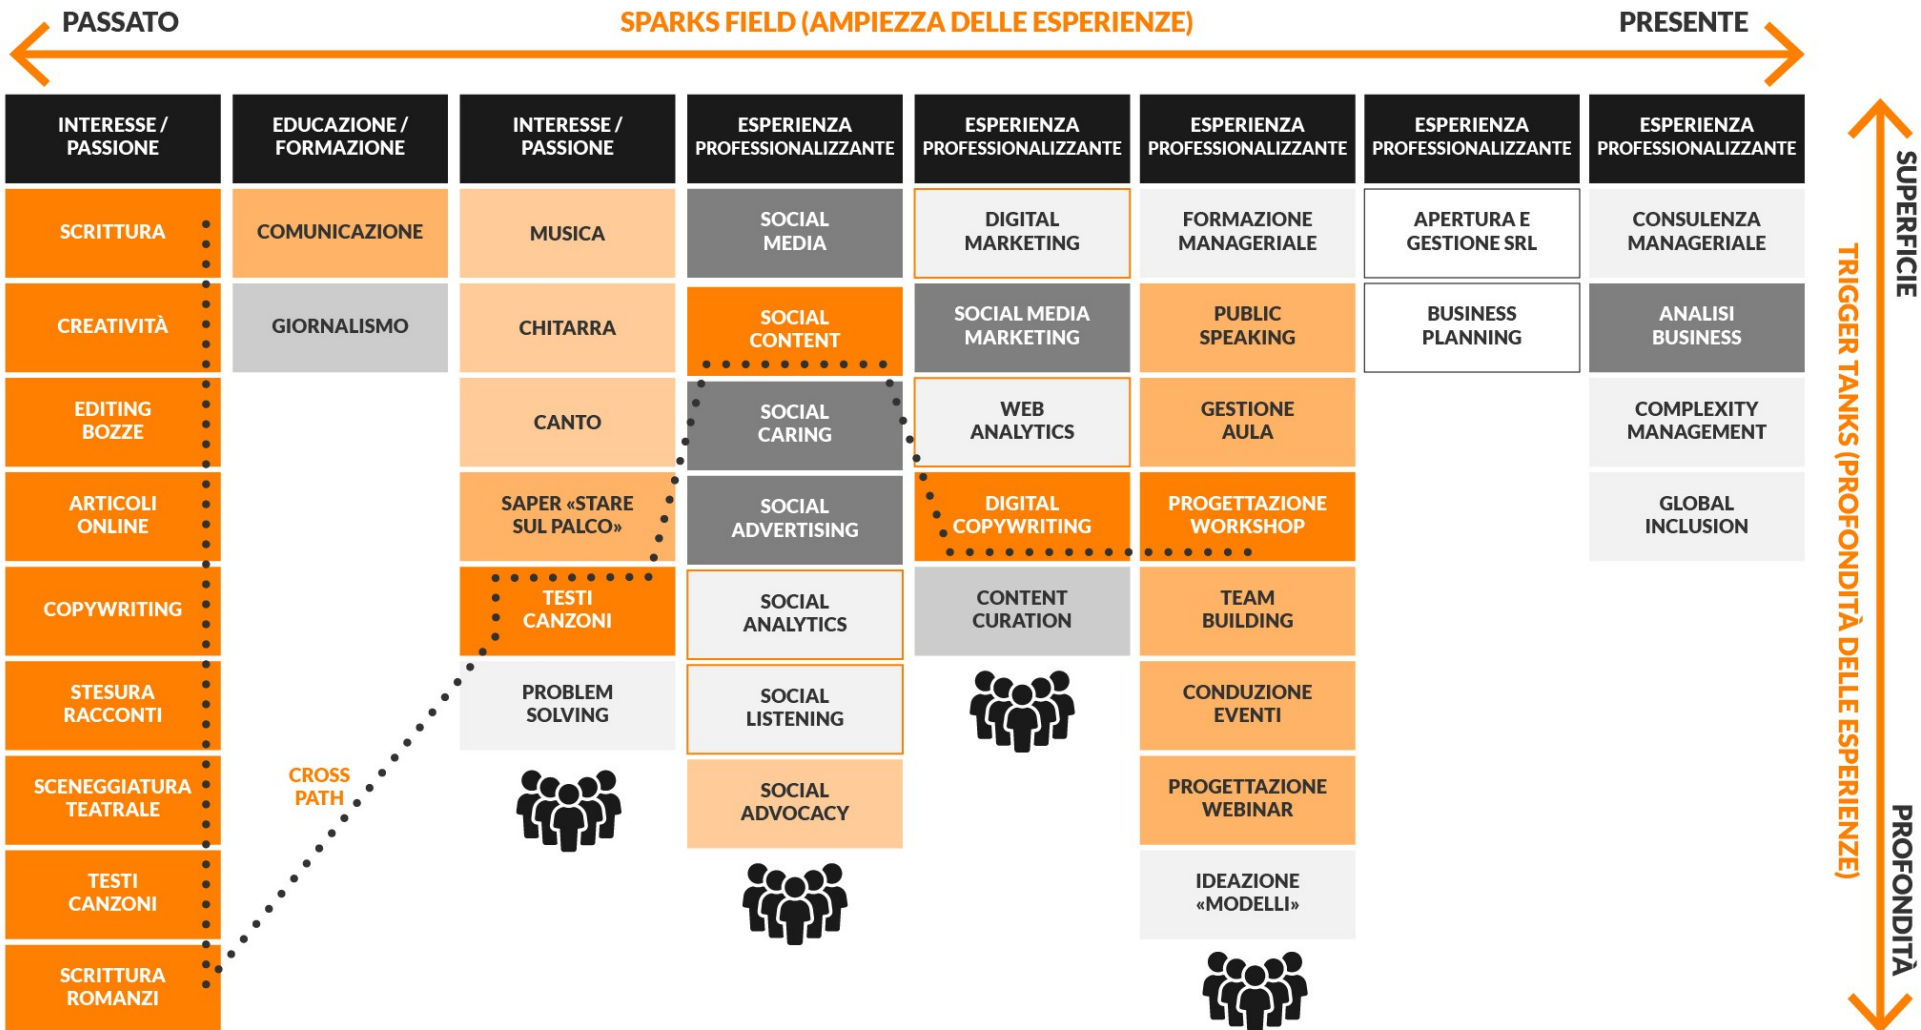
PASSATO

SPARKS FIELD (AMPIEZZA DELLE ESPERIENZE)

PRESENTE

| INTERESSE / PASSIONE | EDUCAZIONE / FORMAZIONE | INTERESSE / PASSIONE | ESPERIENZA PROFESSIONALIZZANTE | ESPERIENZA PROFESSIONALIZZANTE | ESPERIENZA PROFESSIONALIZZANTE | ESPERIENZA PROFESSIONALIZZANTE | ESPERIENZA PROFESSIONALIZZANTE |
|---|---|---|---|---|---|---|---|
| SCRITTURA | COMUNICAZIONE | MUSICA | SOCIAL MEDIA | DIGITAL MARKETING | FORMAZIONE MANAGERIALE | APERTURA E GESTIONE SRL | CONSULENZA MANAGERIALE |
| CREATIVITÀ | GIORNALISMO | CHITARRA | SOCIAL CONTENT | SOCIAL MEDIA MARKETING | PUBLIC SPEAKING | BUSINESS PLANNING | ANALISI BUSINESS |
| EDITING BOZZE | | CANTO | SOCIAL CARING | WEB ANALYTICS | GESTIONE AULA | | COMPLEXITY MANAGEMENT |
| ARTICOLI ONLINE | | SAPER «STARE SUL PALCO» | SOCIAL ADVERTISING | DIGITAL COPYWRITING | PROGETTAZIONE WORKSHOP | | GLOBAL INCLUSION |
| COPYWRITING | | TESTI CANZONI | SOCIAL ANALYTICS | CONTENT CURATION | TEAM BUILDING | | |
| STESURA RACCONTI | | PROBLEM SOLVING | SOCIAL LISTENING | | CONDUZIONE EVENTI | | |
| SCENEGGIATURA TEATRALE | | | SOCIAL ADVOCACY | | PROGETTAZIONE WEBINAR | | |
| TESTI CANZONI | | | | | IDEAZIONE «MODELLI» | | |
| SCRITTURA ROMANZI | | | | | | | |

CROSS PATH

TRIGGER TANKS (PROFONDITÀ DELLE ESPERIENZE)

SUPERFICIE

PROFONDITÀ